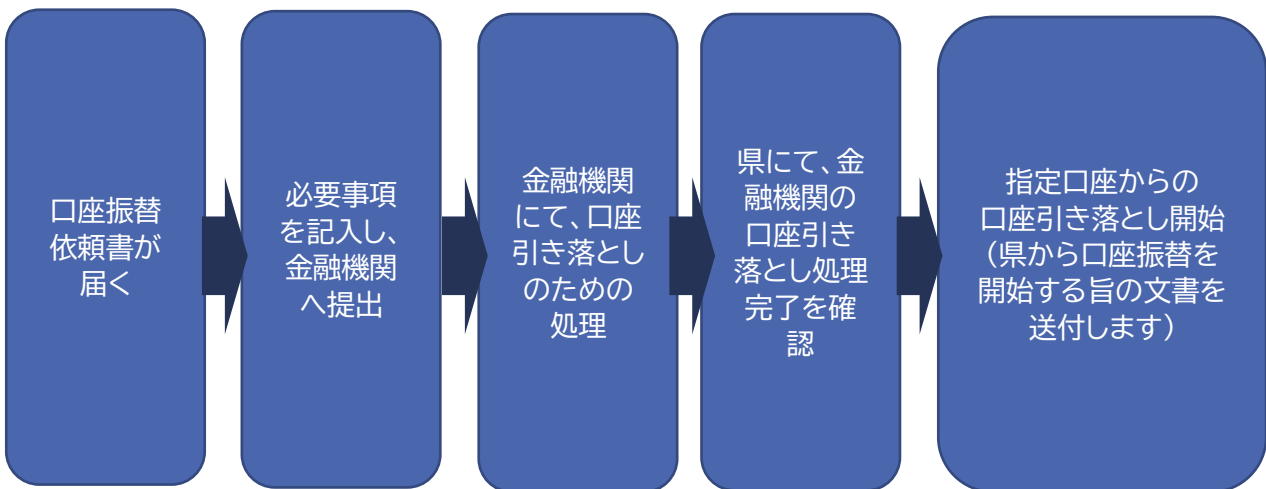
口座振替依頼書が届く

必要事項を記入し、金融機関へ提出

金融機関にて、口座引き落としのための処理

県にて、金融機関の口座引き落とし処理完了を確認

指定口座からの口座引き落とし開始（県から口座振替を開始する旨の文書を送付します）